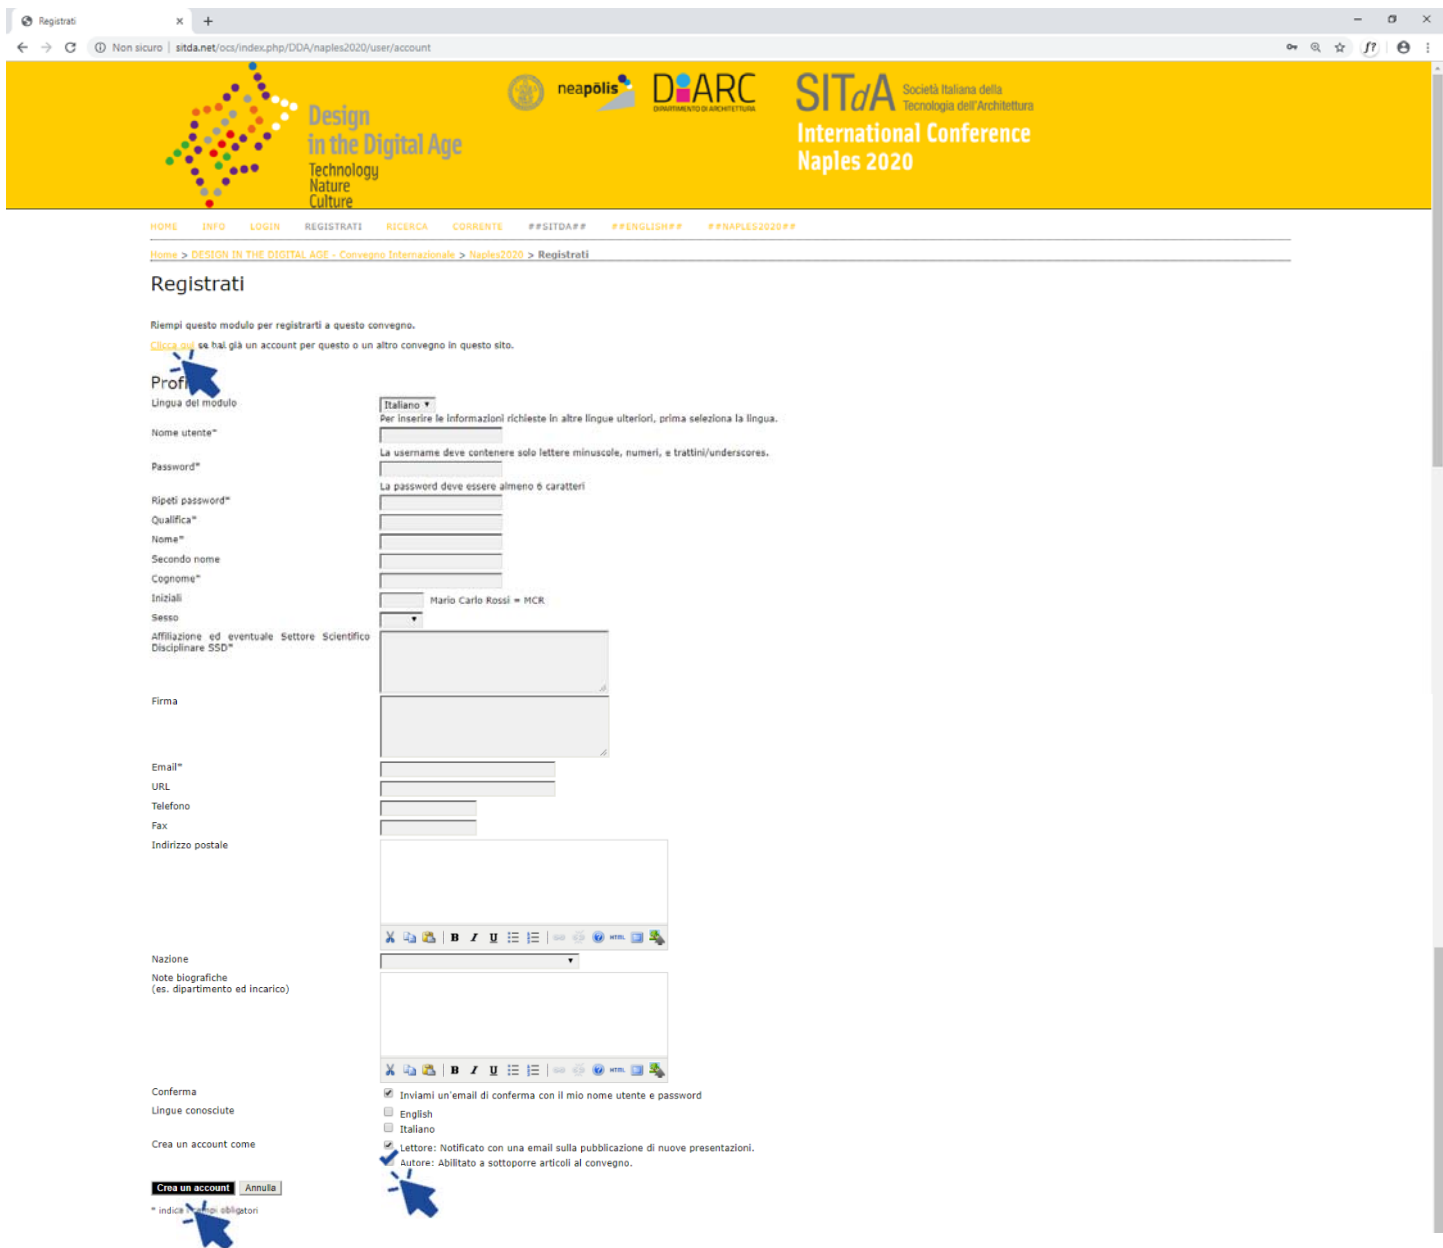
Registrati ×
Non sicuro | sitda.net/ocs/index.php/DDA/naples2020/user/account

Design in the Digital Age
Technology
Nature
Culture

neapolis DiARC DIPARTIMENTO DI ARCHITETTURA SITdA Società Italiana della Tecnologia dell'Architettura
International Conference
Naples 2020

HOME INFO LOGIN REGISTRATI RICERCA CORRENTE ##SITDA## ##ENGLISH## ##NAPLES2020##

Home > DESIGN IN THE DIGITAL AGE - Convegno Internazionale > Naples2020 > Registrati

Registrati

Riempi questo modulo per registrarti a questo convegno.

Clicca qui se hai già un account per questo o un altro convegno in questo sito.

Profi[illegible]

Lingua del modulo Italiano
Per inserire le informazioni richieste in altre lingue ulteriori, prima seleziona la lingua.
Nome utente*
La username deve contenere solo lettere minuscole, numeri, e trattini/underscores.
Password*
La password deve essere almeno 6 caratteri
Ripeti password*
Qualifica*
Nome*
Secondo nome
Cognome*
Iniziali Mario Carlo Rossi = MCR
Sesso
Affiliazione ed eventuale Settore Scientifico Disciplinare SSD*
Firma
Email*
URL
Telefono
Fax
Indirizzo postale
B I U HTML
Nazione
Note biografiche
(es. dipartimento ed incarico)
B I U HTML
Conferma Inviami un'email di conferma con il mio nome utente e password
Lingue conosciute English
Italiano
Crea un account come Lettore: Notificato con una email sulla pubblicazione di nuove presentazioni.
Autore: Abilitato a sottoporre articoli al convegno.

Crea un account Annulla

* indica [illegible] obbligatori